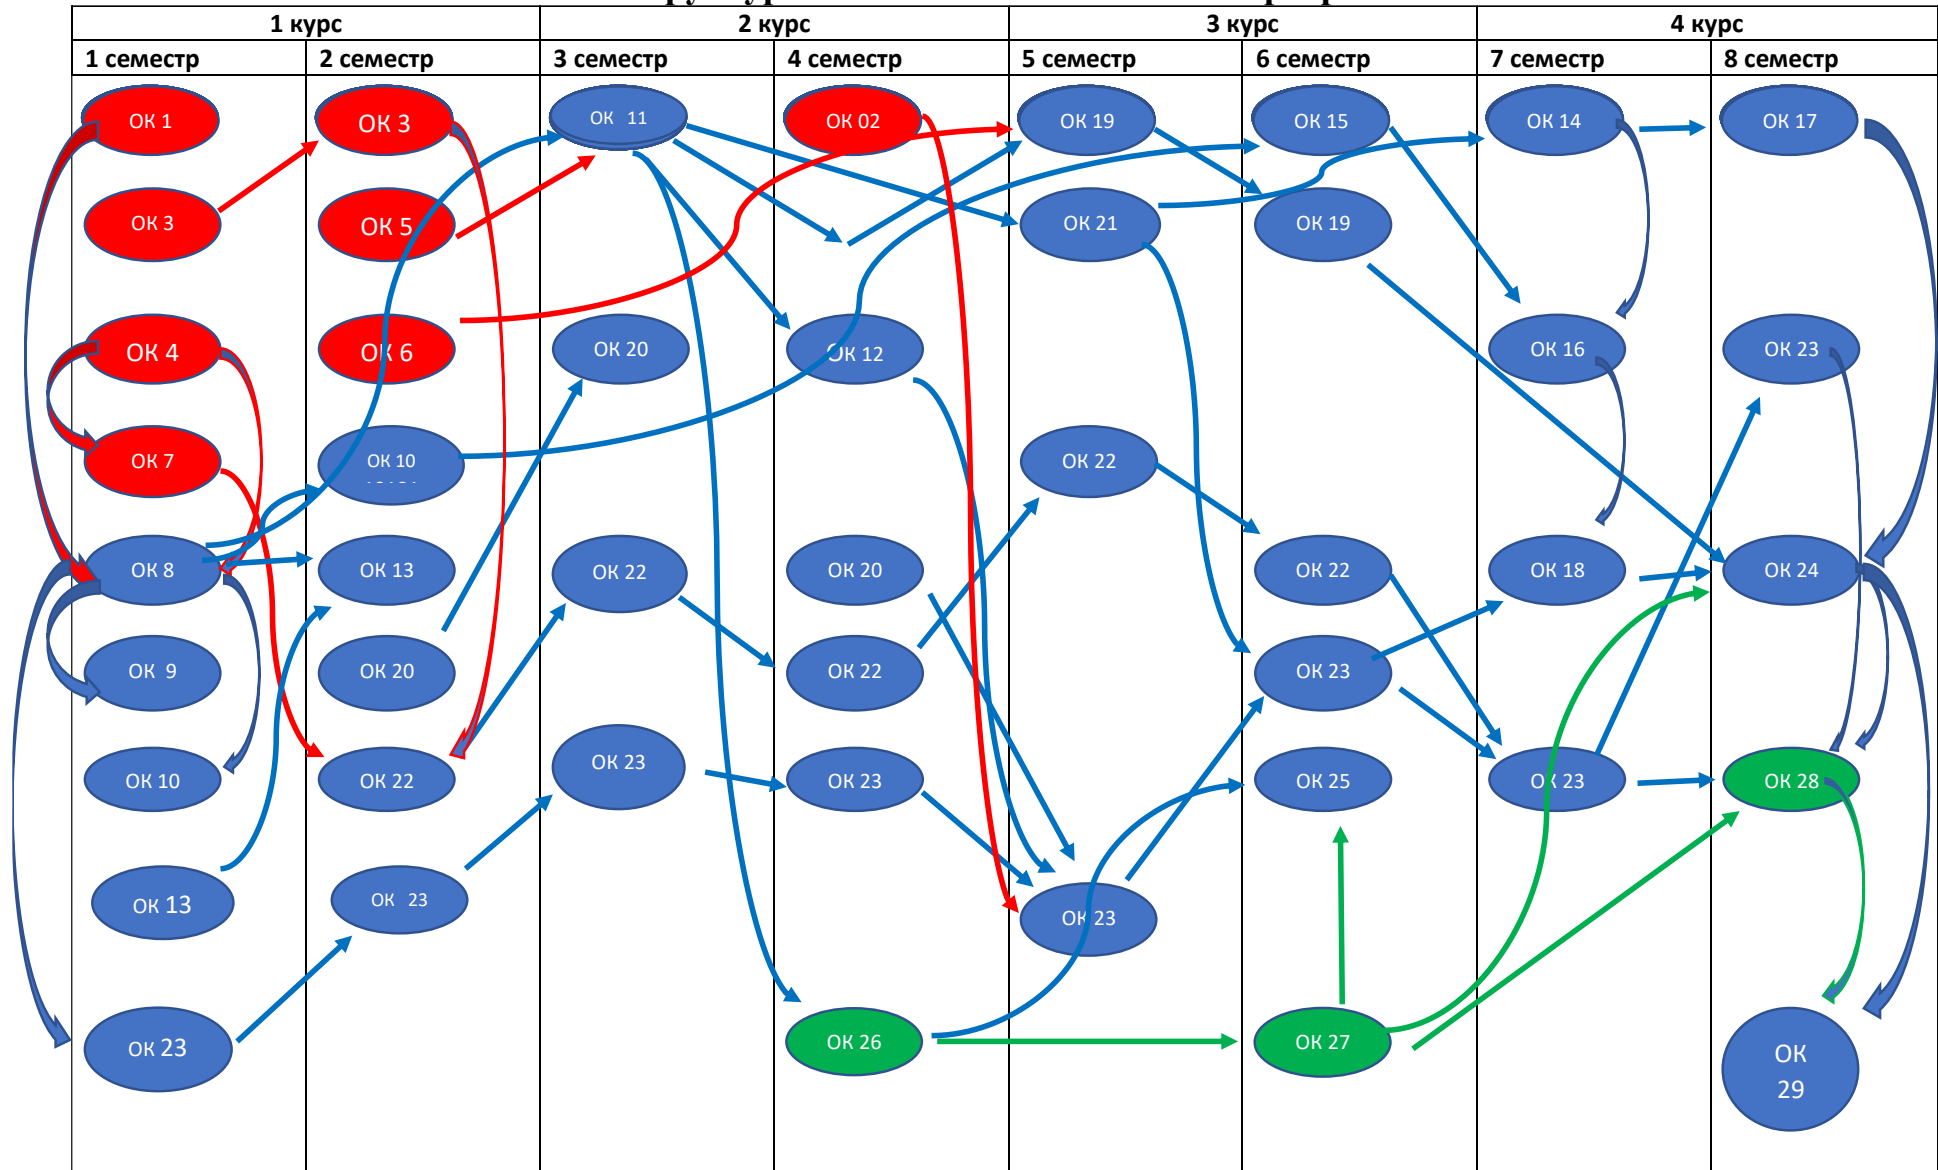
| 1 курс | | 2 курс | | 3 курс | | 4 курс | |
|---|---|---|---|---|---|---|---|
| 1 семестр | 2 семестр | 3 семестр | 4 семестр | 5 семестр | 6 семестр | 7 семестр | 8 семестр |

ОК 1
ОК 3
ОК 4
ОК 7
ОК 8
ОК 9
ОК 10
ОК 13
ОК 23

ОК 3
ОК 5
ОК 6
ОК 10
ОК 13
ОК 20
ОК 22
ОК 23

ОК 11
ОК 20
ОК 22
ОК 23

ОК 02
ОК 12
ОК 20
ОК 22
ОК 23
ОК 26

ОК 19
ОК 21
ОК 22
ОК 23

ОК 15
ОК 19
ОК 22
ОК 23
ОК 25
ОК 27

ОК 14
ОК 16
ОК 18
ОК 23

ОК 17
ОК 23
ОК 24
ОК 28
ОК 29